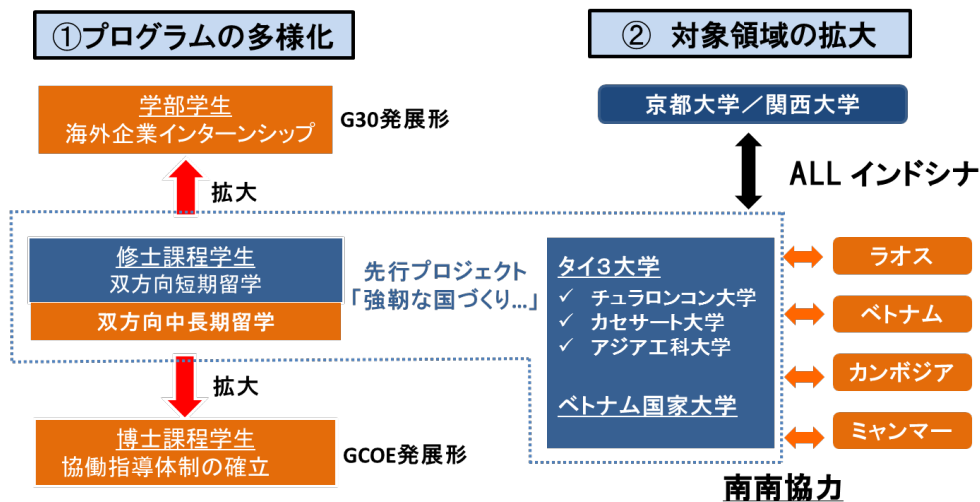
①プログラムの多様化

学部学生
海外企業インターンシップ

G30発展形

拡大

修士課程学生
双方向短期留学

双方向中長期留学

先行プロジェクト
「強靭な国づくり…」

拡大

博士課程学生
協働指導体制の確立

GCOE発展形

② 対象領域の拡大

京都大学／関西大学

ALL インドシナ

タイ3大学
✓ チュラロンコン大学
✓ カセサート大学
✓ アジア工科大学

ベトナム国家大学

ラオス

ベトナム

カンボジア

ミャンマー

南南協力